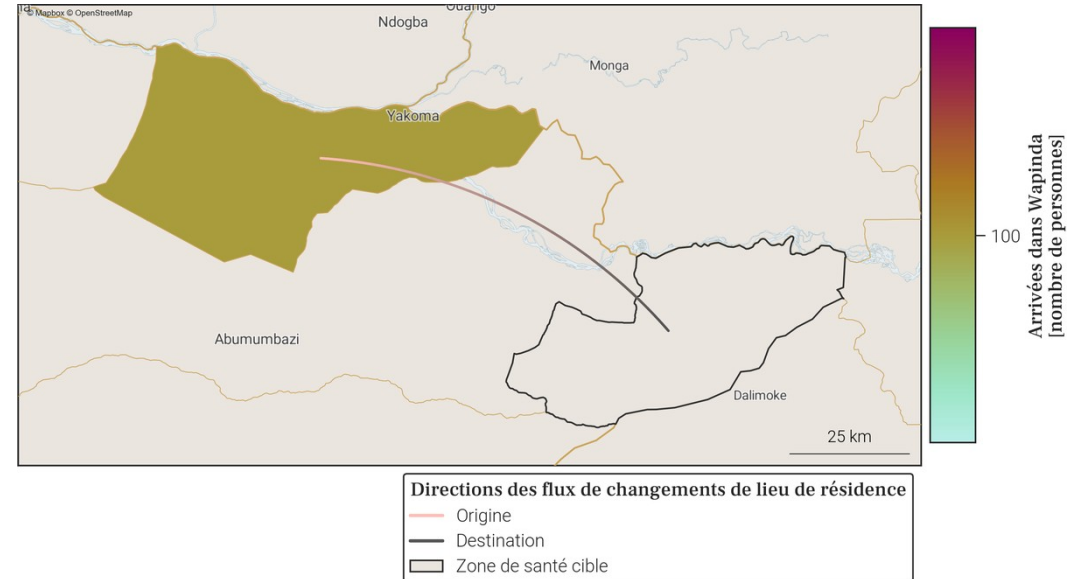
© Mapbox © OpenStreetMap
Ouango
Ndogba
Monga
Yakoma
Abumumbazi
Dalimoke
25 km

Arrivées dans Wapinda [nombre de personnes]
100

Directions des flux de changements de lieu de résidence
Origine
Destination
Zone de santé cible